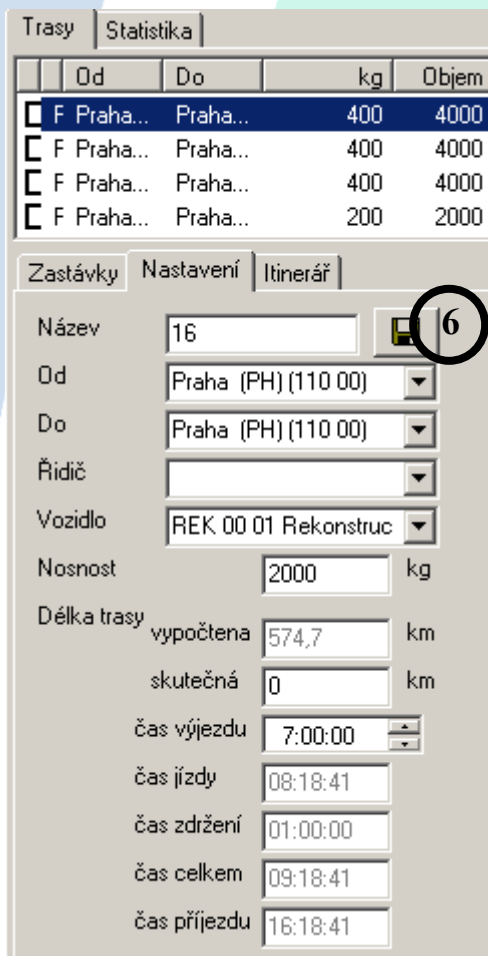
Trasy | Statistika

|  |  | Od | Do | kg | Objem |
|---|---|---|---|---|---|
|  | F | Praha... | Praha... | 400 | 4000 |
|  | F | Praha... | Praha... | 400 | 4000 |
|  | F | Praha... | Praha... | 400 | 4000 |
|  | F | Praha... | Praha... | 200 | 2000 |

Zastávky | Nastavení | Itinerář

Název 16

6

Od Praha (PH) (110 00)

Do Praha (PH) (110 00)

Řidič

Vozidlo REK 00 01 Rekonstruc

Nosnost 2000 kg

Délka trasy vypočtena 574,7 km

skutečná 0 km

čas výjezdu 7:00:00

čas jízdy 08:18:41

čas zdržení 01:00:00

čas celkem 09:18:41

čas příjezdu 16:18:41